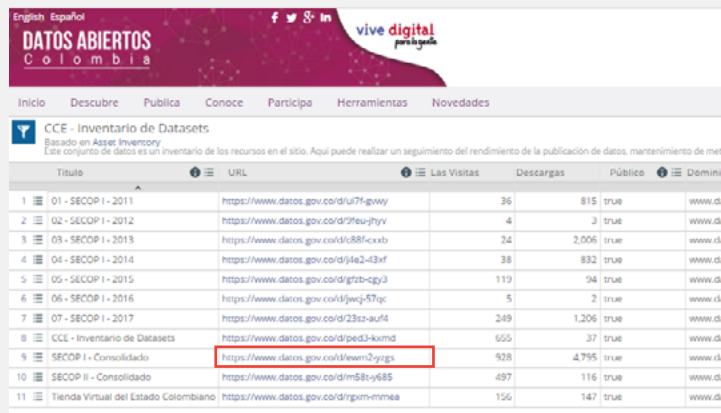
English Español

DATOS ABIERTOS
Colombia

vive digital para la gente

Inicio Descubre Publica Conoce Participa Herramientas Novedades

CCE - Inventario de Datasets
Basado en Asset Inventory
Este conjunto de datos es un inventario de los recursos en el sitio. Aquí puede realizar un seguimiento del rendimiento de la publicación de datos, mantenimiento de met

| | Título | URL | Las Visitas | Descargas | Público | Domini |
|---|---|---|---|---|---|---|
| 1 | 01 - SECOP I - 2011 | https://www.datos.gov.co/d/ui7f-gvwy | 36 | 815 | true | www.d |
| 2 | 02 - SECOP I - 2012 | https://www.datos.gov.co/d/3feu-jhyv | 4 | 3 | true | www.d |
| 3 | 03 - SECOP I - 2013 | https://www.datos.gov.co/d/c88f-cxxb | 24 | 2,006 | true | www.d |
| 4 | 04 - SECOP I - 2014 | https://www.datos.gov.co/d/jj4e2-i3xf | 38 | 832 | true | www.d |
| 5 | 05 - SECOP I - 2015 | https://www.datos.gov.co/d/gfzb-cgy3 | 119 | 94 | true | www.d |
| 6 | 06 - SECOP I - 2016 | https://www.datos.gov.co/d/jwcj-57qc | 5 | 2 | true | www.d |
| 7 | 07 - SECOP I - 2017 | https://www.datos.gov.co/d/23sz-auf4 | 249 | 1,206 | true | www.d |
| 8 | CCE - Inventario de Datasets | https://www.datos.gov.co/d/ped3-kxmd | 655 | 37 | true | www.d |
| 9 | SECOP I - Consolidado | https://www.datos.gov.co/d/ewm2-yzgs | 928 | 4,795 | true | www.d |
| 10 | SECOP II - Consolidado | https://www.datos.gov.co/d/m58t-y685 | 497 | 116 | true | www.d |
| 11 | Tienda Virtual del Estado Colombiano | https://www.datos.gov.co/d/rgxm-mmea | 156 | 147 | true | www.d |